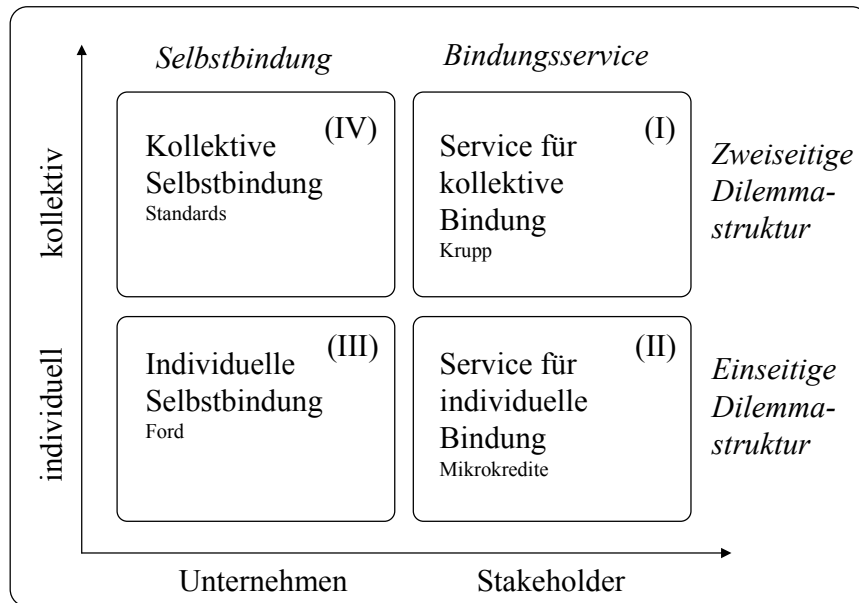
Selbstbindung

Bindungsservice

kollektiv

individuell

(IV)
Kollektive Selbstbindung
Standards

(I)
Service für kollektive Bindung
Krupp

Zweiseitige Dilemmastruktur

(III)
Individuelle Selbstbindung
Ford

(II)
Service für individuelle Bindung
Mikrokredite

Einseitige Dilemmastruktur

Unternehmen

Stakeholder